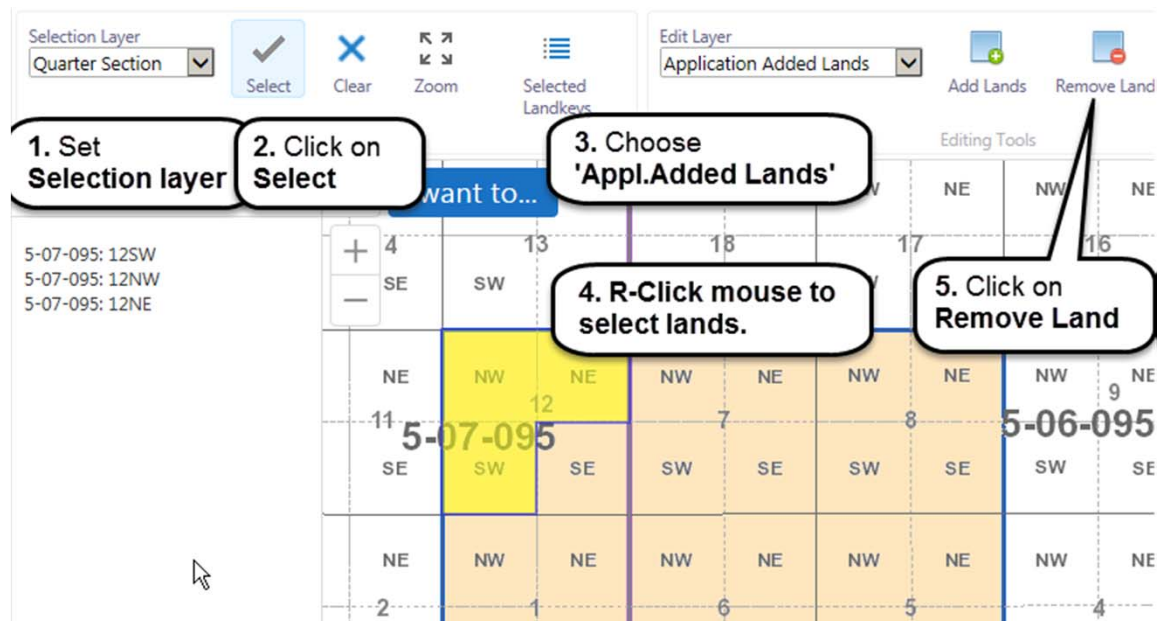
Selection Layer
Quarter Section
Select
Clear
Zoom
Selected Landkeys

Edit Layer
Application Added Lands
Add Lands
Remove Land
Editing Tools

1. Set Selection layer

2. Click on Select

3. Choose 'Appl.Added Lands'

want to...

4. R-Click mouse to select lands.

5. Click on Remove Land

5-07-095: 12SW
5-07-095: 12NW
5-07-095: 12NE

NE NW NE
4 13 18 17 16
SE SW
NE NW NE NW NE NW NE NW NE
11 12 7 8 9
5-07-095 5-06-095
SE SW SE SW SE SW SE SW SE
NE NW NE NW NE NW NE NW NE
2 1 6 5 4